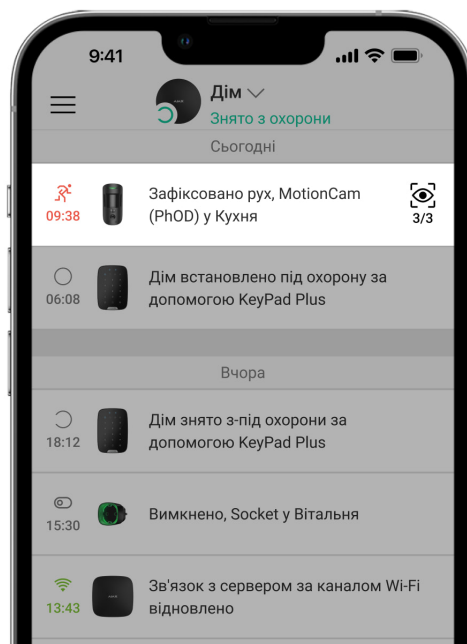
9:41

Дім
Знято з охорони

Сьогодні

09:38 Зафіксовано рух, MotionCam (PhOD) у Кухня 3/3

06:08 Дім встановлено під охорону за допомогою KeyPad Plus

Вчора

18:12 Дім знято з-під охорони за допомогою KeyPad Plus

15:30 Вимкнено, Socket у Вітальня

13:43 Зв'язок з сервером за каналом Wi-Fi відновлено